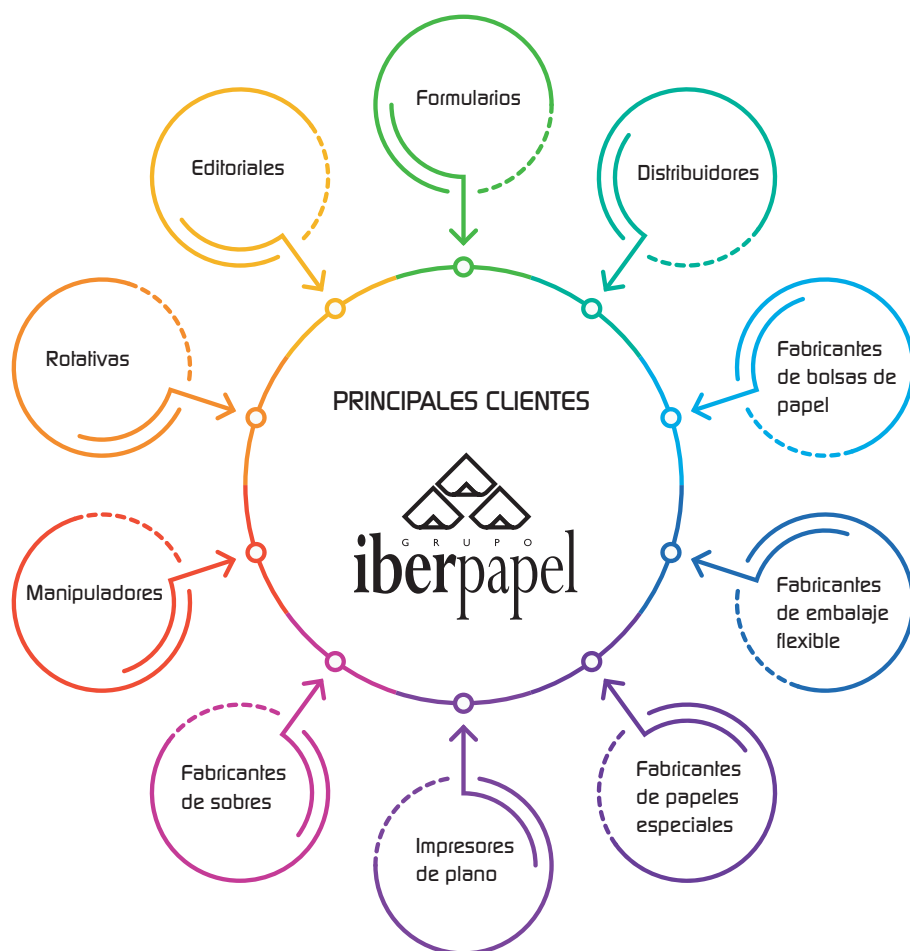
Formularios

Editoriales

Distribuidores

Rotativas

Fabricantes de bolsas de papel

PRINCIPALES CLIENTES

GRUPO
iberpapel

Manipuladores

Fabricantes de embalaje flexible

Fabricantes de sobres

Fabricantes de papeles especiales

Impresores de plano